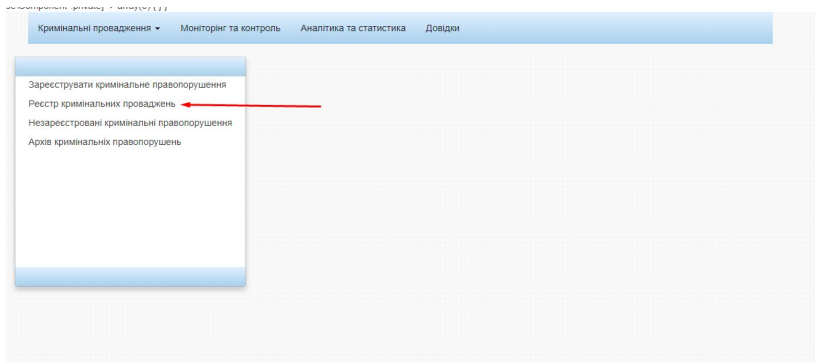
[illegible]Component .private] = array(0) { }

Кримінальні провадження ▾ Моніторінг та контроль Аналітика та статистика Довідки

Зареєструвати кримінальне правопорушення
Реєстр кримінальних проваджень
Незареєстровані кримінальні правопорушення
Архів кримінальних правопорушень